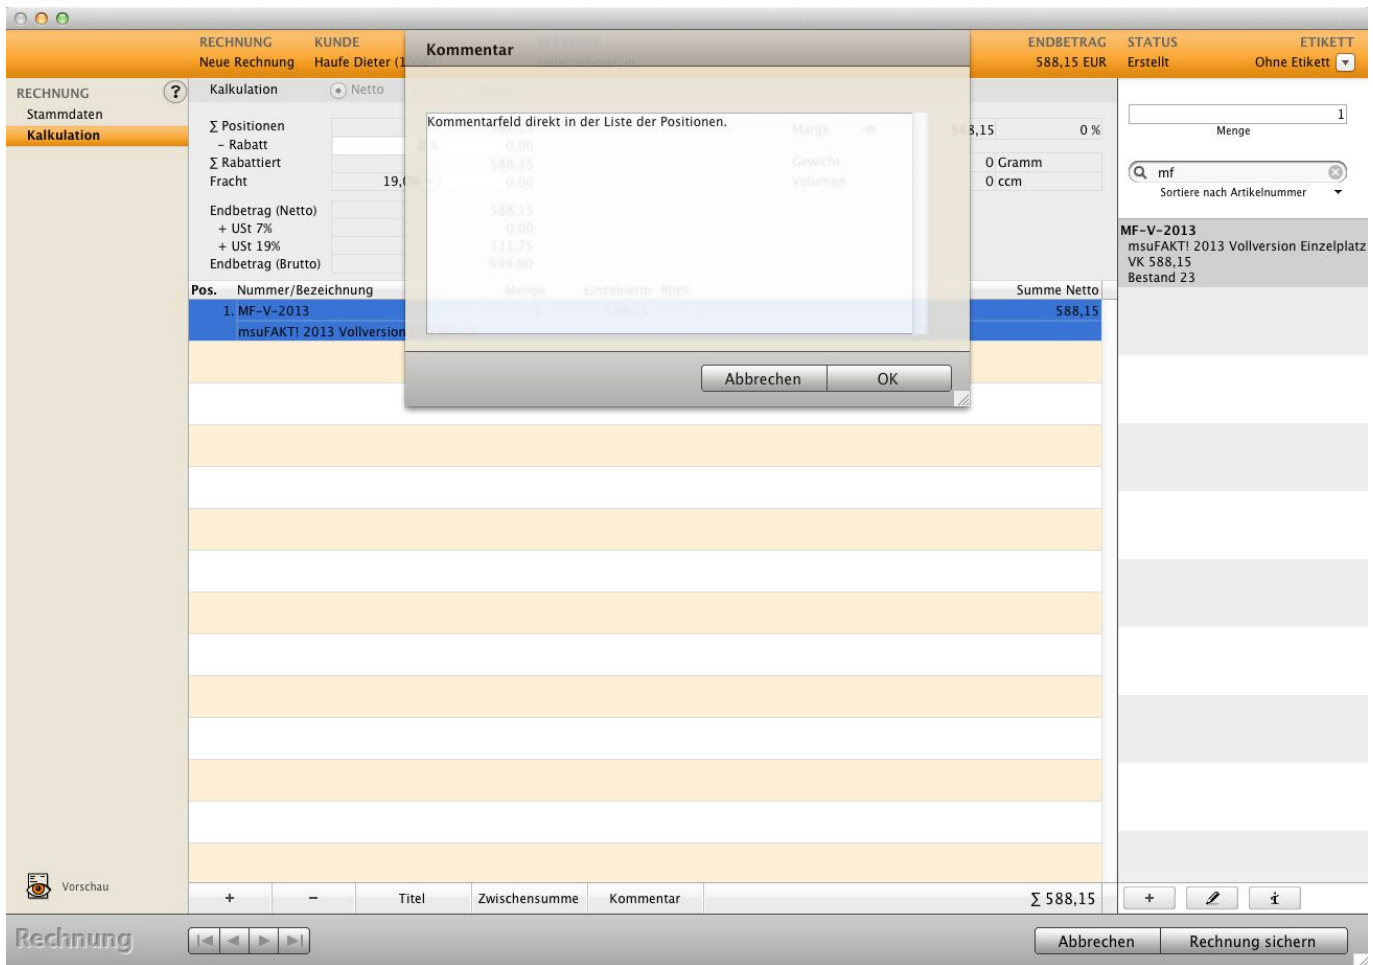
RECHNUNG
Neue Rechnung

KUNDE
Haufe Dieter (1

Kommentar

ENDBETRAG
588,15 EUR

STATUS
Erstellt

ETIKETT
Ohne Etikett

RECHNUNG
Stammdaten
Kalkulation

Kalkulation
Netto

∑ Positionen
- Rabatt
∑ Rabattiert
Fracht
19,(

Endbetrag (Netto)
+ USt 7%
+ USt 19%
Endbetrag (Brutto)

Kommentarfeld direkt in der Liste der Positionen.

Abbrechen
OK

8,15
0 %
0 Gramm
0 ccm

1
Menge

mf
Sortiere nach Artikelnummer

MF-V-2013
msuFAKT! 2013 Vollversion Einzelplatz
VK 588,15
Bestand 23

| Pos. | Nummer/Bezeichnung | Summe Netto |
|---|---|---|
| 1. | MF-V-2013 | 588,15 |
| | msuFAKT! 2013 Vollversion | |

Vorschau

+
−
Titel
Zwischensumme
Kommentar
∑ 588,15

Rechnung

Abbrechen
Rechnung sichern